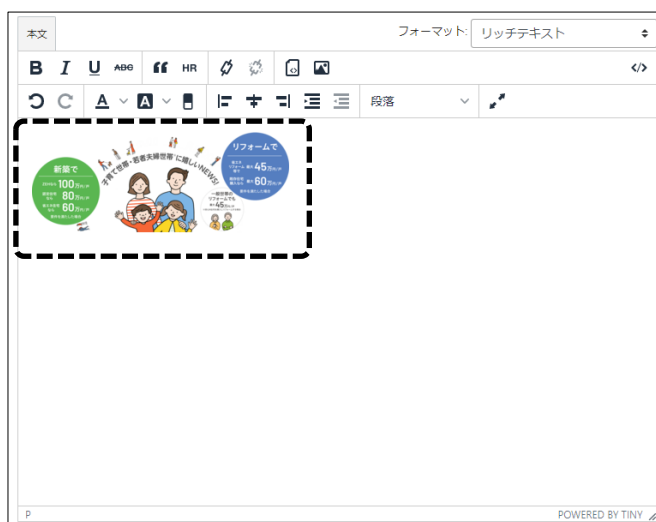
本文

フォーマット: リッチテキスト

B I U ABC HR

段落

新築で
100万円
80万円
60万円

子育て世帯・若者夫婦世帯 に嬉しいNEWS!

リフォームで
45万円
60万円

一般世帯の
リフォームでも
45万円

P

POWERED BY TINY